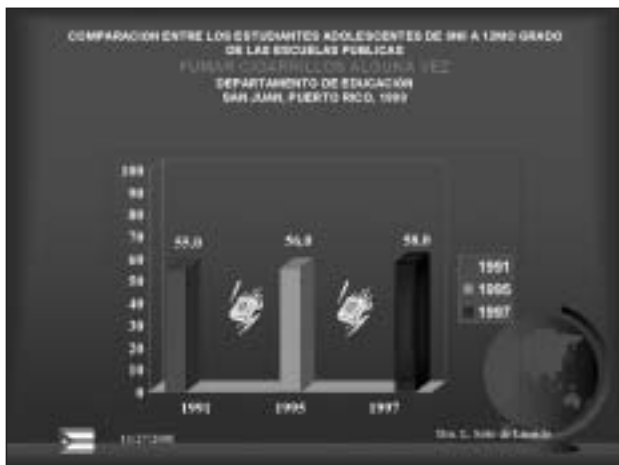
COMPARACION ENTRE LOS ESTUDIANTES ADOLESCENTES DE 9NO A 12MO GRADO DE LAS ESCUELAS PUBLICAS
FUMAR CIGARRILLOS ALGUNA VEZ
DEPARTAMENTO DE EDUCACIÓN
SAN JUAN, PUERTO RICO, 1999

100
90
80
70
60
50
40
30
20
10
0

55.0
56.0
58.0

1991
1995
1997

1991
1995
1997

11/27/2000
Dra. L. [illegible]